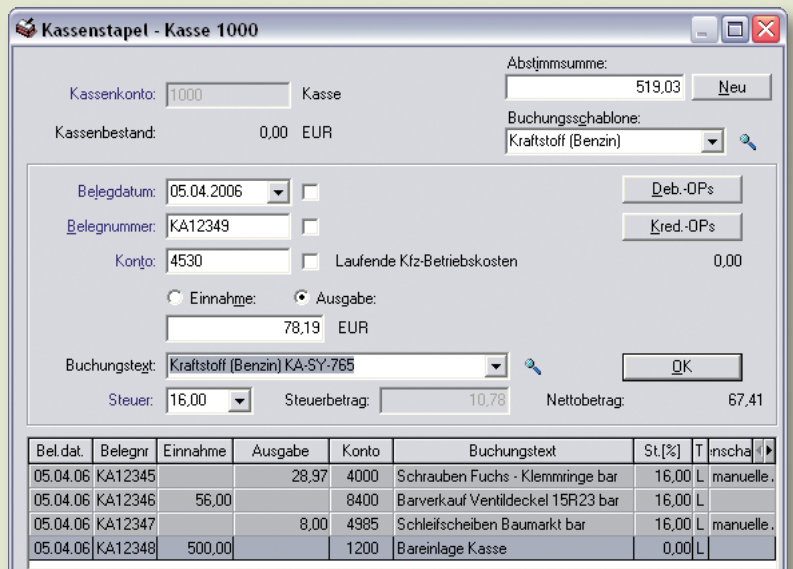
Kassenstapel - Kasse 1000

Abstimmsumme:
519,03
Neu

Kassenkonto: 1000 Kasse

Buchungsschablone:
Kraftstoff (Benzin)

Kassenbestand: 0,00 EUR

Belegdatum: 05.04.2006
Deb.-OPs

Belegnummer: KA12349
Kred.-OPs

Konto: 4530 Laufende Kfz-Betriebskosten 0,00

Einnahme: Ausgabe:

78,19 EUR

Buchungstext: Kraftstoff (Benzin) KA-SY-765
OK

Steuer: 16,00 Steuerbetrag: 10,78 Nettobetrag: 67,41

| Bel.dat. | Belegnr | Einnahme | Ausgabe | Konto | Buchungstext | St.[%] | T | :nscha |
|---|---|---|---|---|---|---|---|---|
| 05.04.06 | KA12345 | | 28,97 | 4000 | Schrauben Fuchs - Klemmringe bar | 16,00 | L | manuelle . |
| 05.04.06 | KA12346 | 56,00 | | 8400 | Barverkauf Ventildeckel 15R23 bar | 16,00 | L | |
| 05.04.06 | KA12347 | | 8,00 | 4985 | Schleifscheiben Baumarkt bar | 16,00 | L | manuelle . |
| 05.04.06 | KA12348 | 500,00 | | 1200 | Bareinlage Kasse | 0,00 | L | |